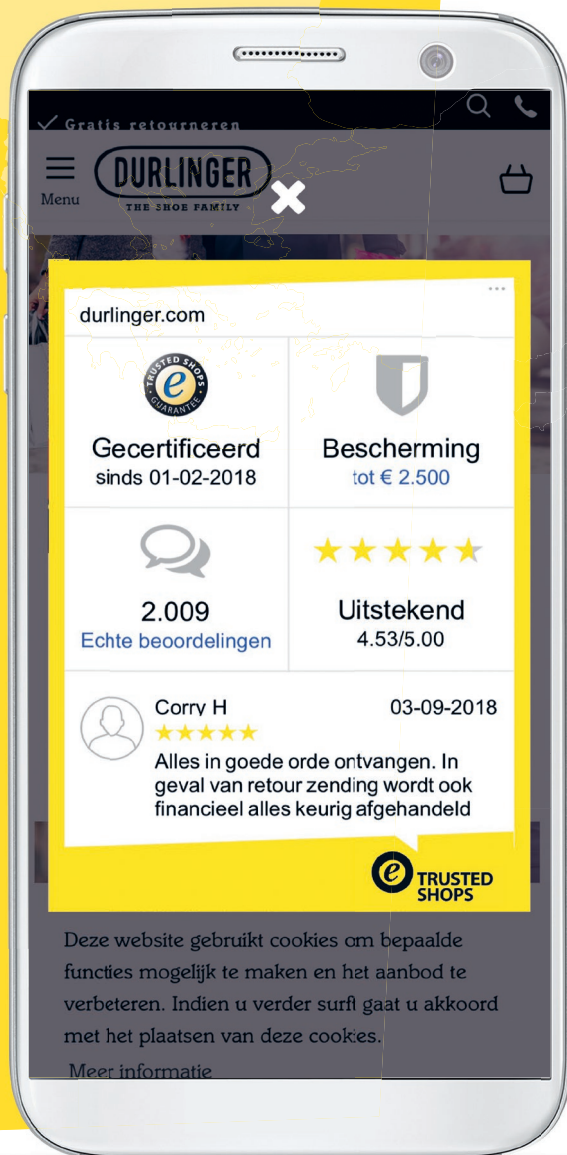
✓ Gratis retourneren

Menu

DURLINGER
THE SHOE FAMILY

durlinger.com

TRUSTED SHOPS GUARANTEE

Gecertificeerd
sinds 01-02-2018

Bescherming
tot € 2.500

2.009
Echte beoordelingen

★★★★★
Uitstekend
4.53/5.00

Corry H
03-09-2018
★★★★★
Alles in goede orde ontvangen. In geval van retour zending wordt ook financieel alles keurig afgehandeld

TRUSTED SHOPS

Deze website gebruikt cookies om bepaalde functies mogelijk te maken en het aanbod te verbeteren. Indien u verder surfl gaat u akkoord met het plaatsen van deze cookies.

Meer informatie